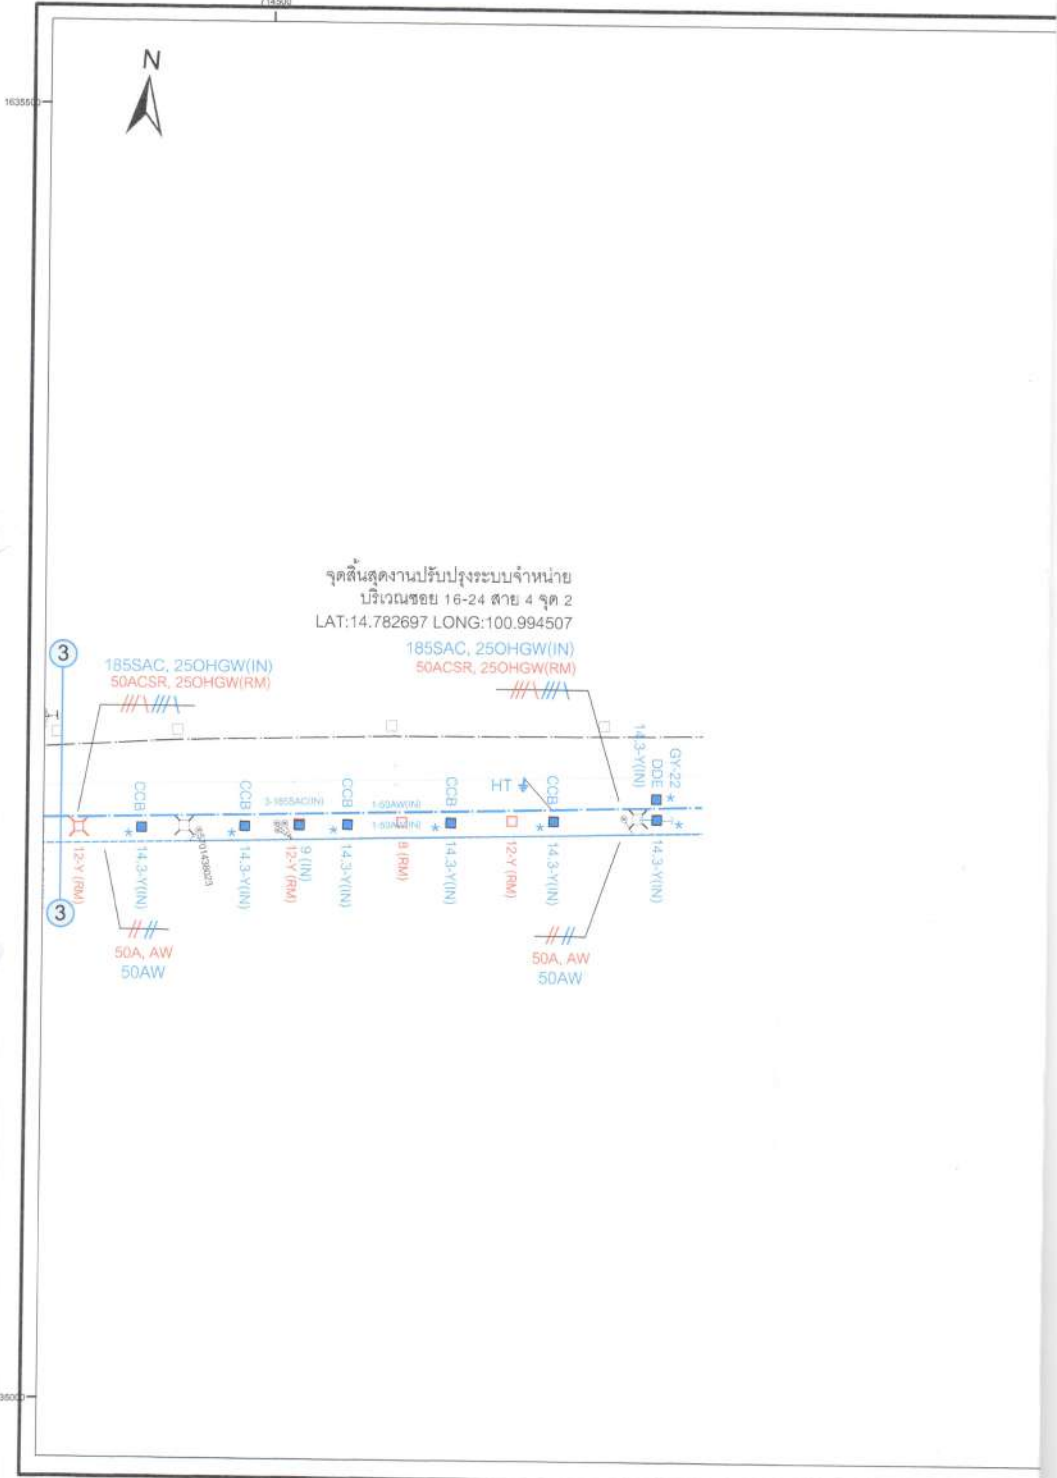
714500

N

1635500

จุดสิ้นสุดงานปรับปรุงระบบจำหน่าย
บริเวณซอย 16-24 สาย 4 จุด 2
LAT:14.782697 LONG:100.994507

3

185SAC, 25OHGW(IN)
50ACSR, 25OHGW(RM)

185SAC, 25OHGW(IN)
50ACSR, 25OHGW(RM)

CCB
CCB
3-185SAC(IN)
CCB
1-50AW(IN)
1-50AW(IN)
CCB
HT
CCB
14.3-Y(IN)
DDE
GY-22

12-Y (RM)
14.3-Y(IN)
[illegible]01438023
14.3-Y(IN)
9 (IN)
12-Y (RM)
14.3-Y(IN)
8 (RM)
14.3-Y(IN)
12-Y (RM)
14.3-Y(IN)
14.3-Y(IN)

3

50A, AW
50AW

50A, AW
50AW

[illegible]5000